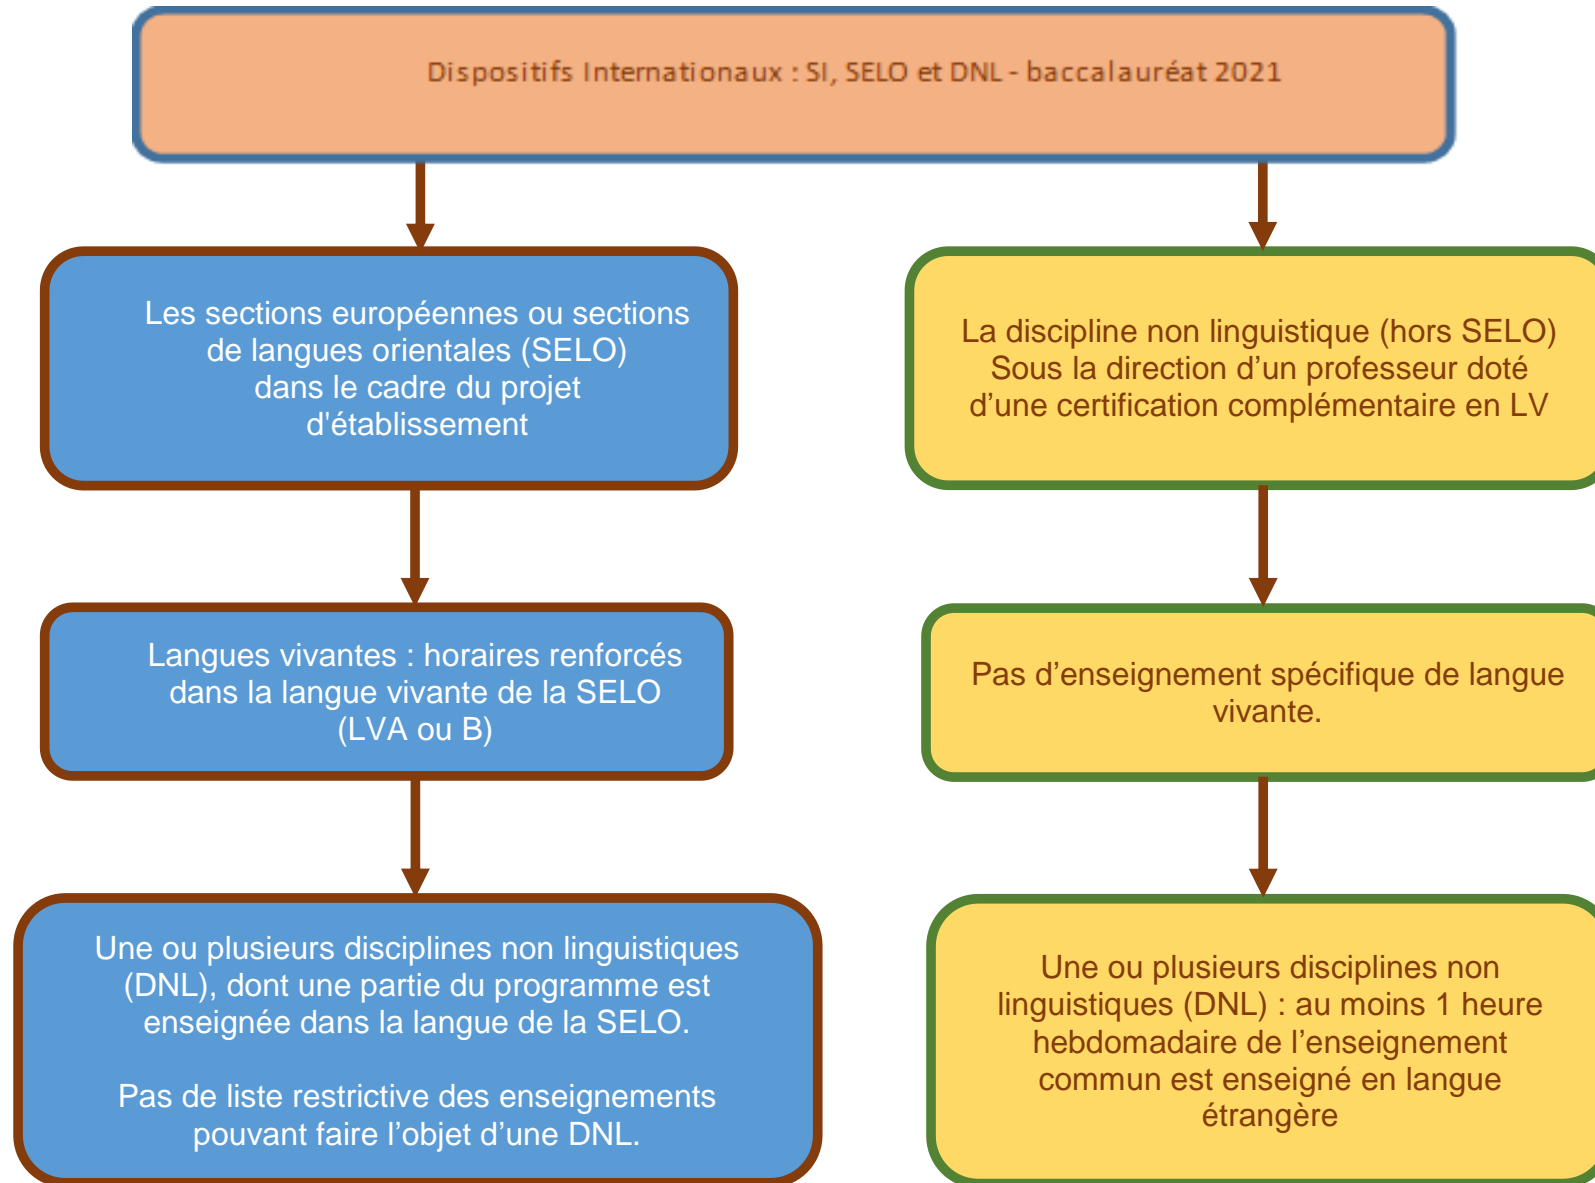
Dispositifs Internationaux : SI, SELO et DNL - baccalauréat 2021

Les sections européennes ou sections de langues orientales (SELO) dans le cadre du projet d'établissement

Langues vivantes : horaires renforcés dans la langue vivante de la SELO (LVA ou B)

Une ou plusieurs disciplines non linguistiques (DNL), dont une partie du programme est enseignée dans la langue de la SELO.

Pas de liste restrictive des enseignements pouvant faire l’objet d’une DNL.

La discipline non linguistique (hors SELO) Sous la direction d’un professeur doté d’une certification complémentaire en LV

Pas d’enseignement spécifique de langue vivante.

Une ou plusieurs disciplines non linguistiques (DNL) : au moins 1 heure hebdomadaire de l’enseignement commun est enseigné en langue étrangère